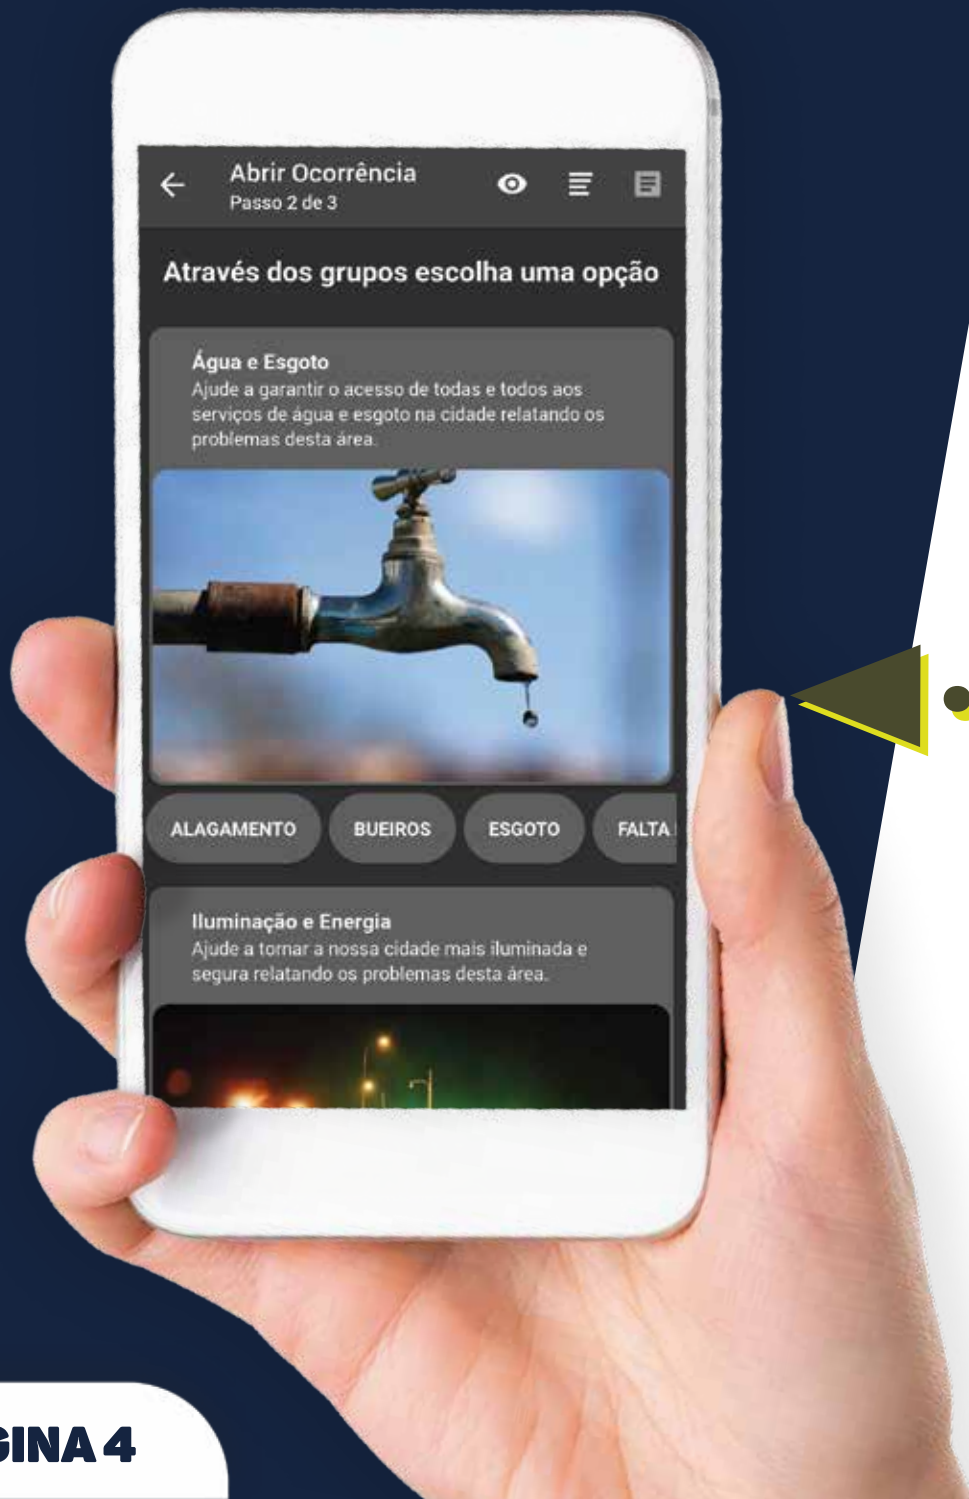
Abrir Ocorrência
Passo 2 de 3

Através dos grupos escolha uma opção

Água e Esgoto
Ajude a garantir o acesso de todas e todos aos serviços de água e esgoto na cidade relatando os problemas desta área.

ALAGAMENTO
BUEIROS
ESGOTO
FALTA

Iluminação e Energia
Ajude a tornar a nossa cidade mais iluminada e segura relatando os problemas desta área.

GINA 4